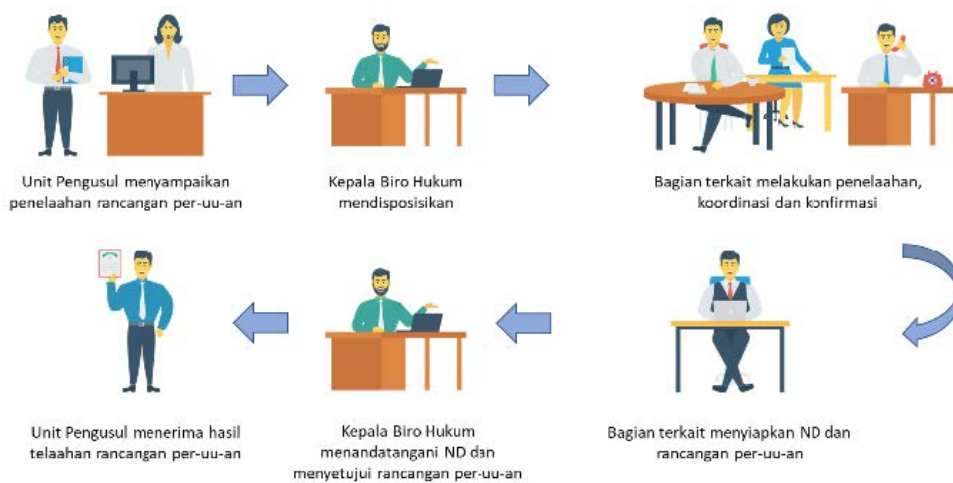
Unit Pengusul menyampaikan penelaahan rancangan per-uu-an

Kepala Biro Hukum mendisposisikan

Bagian terkait melakukan penelaahan, koordinasi dan konfirmasi

Unit Pengusul menerima hasil telaahan rancangan per-uu-an

Kepala Biro Hukum menandatangani ND dan menyetujui rancangan per-uu-an

Bagian terkait menyiapkan ND dan rancangan per-uu-an